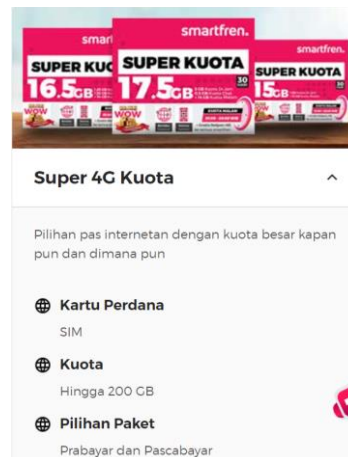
smartfren.
SUPER KUOTA
16.5GB

smartfren.
SUPER KUOTA
17.5GB
30

smartfren.
SUPER KUOTA
15GB

WOW

Super 4G Kuota

Pilihan pas internetan dengan kuota besar kapan pun dan dimana pun

Kartu Perdana
SIM

Kuota
Hingga 200 GB

Pilihan Paket
Prabayar dan Pascabayar